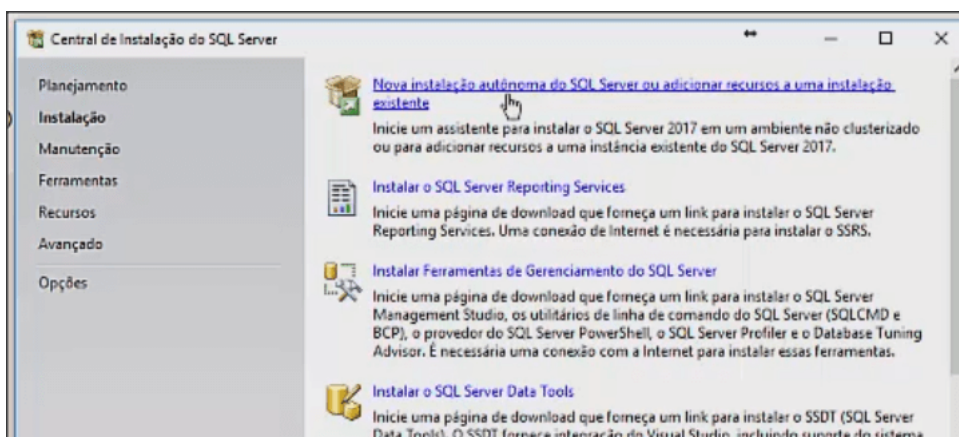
Central de Instalação do SQL Server

Planejamento
Instalação
Manutenção
Ferramentas
Recursos
Avançado
Opções

Nova instalação autônoma do SQL Server ou adicionar recursos a uma instalação existente
Inicie um assistente para instalar o SQL Server 2017 em um ambiente não clusterizado ou para adicionar recursos a uma instância existente do SQL Server 2017.

Instalar o SQL Server Reporting Services
Inicie uma página de download que forneça um link para instalar o SQL Server Reporting Services. Uma conexão de Internet é necessária para instalar o SSRS.

Instalar Ferramentas de Gerenciamento do SQL Server
Inicie uma página de download que forneça um link para instalar o SQL Server Management Studio, os utilitários de linha de comando do SQL Server (SQLCMD e BCP), o provedor do SQL Server PowerShell, o SQL Server Profiler e o Database Tuning Advisor. É necessária uma conexão com a Internet para instalar essas ferramentas.

Instalar o SQL Server Data Tools
Inicie uma página de download que forneça um link para instalar o SSDT (SQL Server Data Tools). O SSDT fornece integração do Visual Studio, incluindo suporte do sistema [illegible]